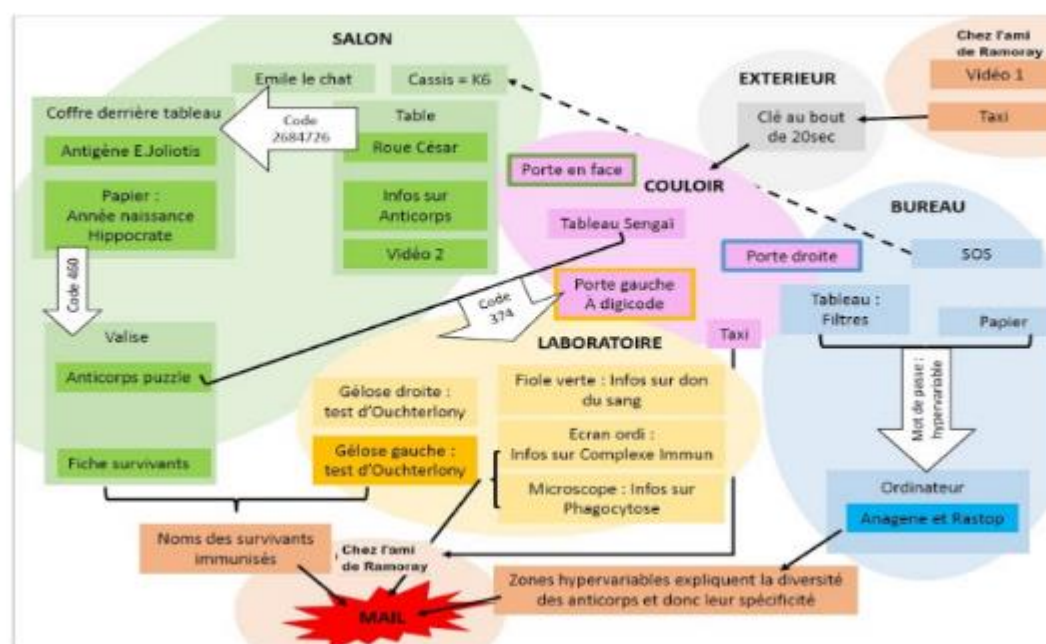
SALON

Emile le chat

Cassis = K6

Coffre derrière tableau

Code 2684726

Table

Antigène E.Joliotis

Roue César

Papier : Année naissance Hippocrate

Infos sur Anticorps

Vidéo 2

Code 460

Valise

Anticorps puzzle

Fiche survivants

Chez l'ami de Ramoray

Vidéo 1

Taxi

EXTERIEUR

Clé au bout de 20sec

Porte en face

COULOIR

Tableau Sengaï

Porte gauche À digicode

Code 374

BUREAU

Porte droite

SOS

Tableau : Filtres

Papier

Taxi

Mot de passe : hypervariable

LABORATOIRE

Gélose droite : test d'Ouchterlony

Gélose gauche : test d'Ouchterlony

Fiole verte : Infos sur don du sang

Ecran ordi : Infos sur Complexe Immun

Microscope : Infos sur Phagocytose

Ordinateur

Anagene et Rastop

Noms des survivants immunisés

Chez l'ami de Ramoray

Zones hypervariables expliquent la diversité des anticorps et donc leur spécificité

MAIL